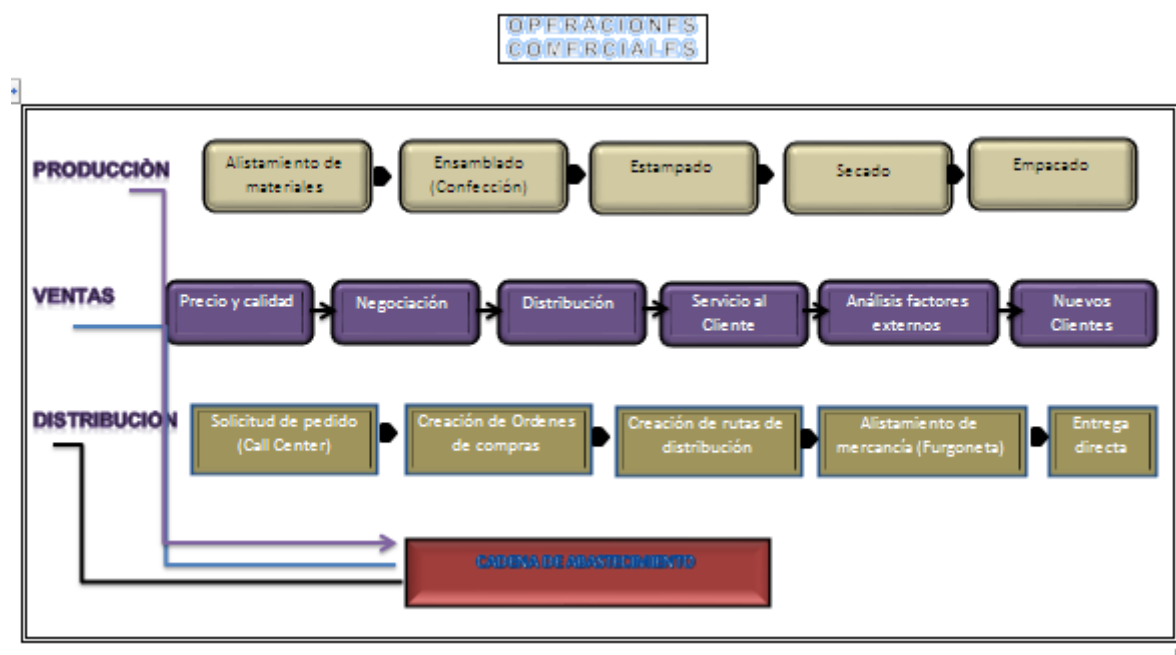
OPERACIONES COMERCIALES

PRODUCCIÒN

Alistamiento de materiales

Ensamblado (Confección)

Estampado

Secado

Empacado

VENTAS

Precio y calidad

Negociación

Distribución

Servicio al Cliente

Análisis factores externos

Nuevos Clientes

DISTRIBUCION

Solicitud de pedido (Call Center)

Creación de Ordenes de compras

Creación de rutas de distribución

Alistamiento de mercancía (Furgoneta)

Entrega directa

CADENA DE ABASTECIMIENTO